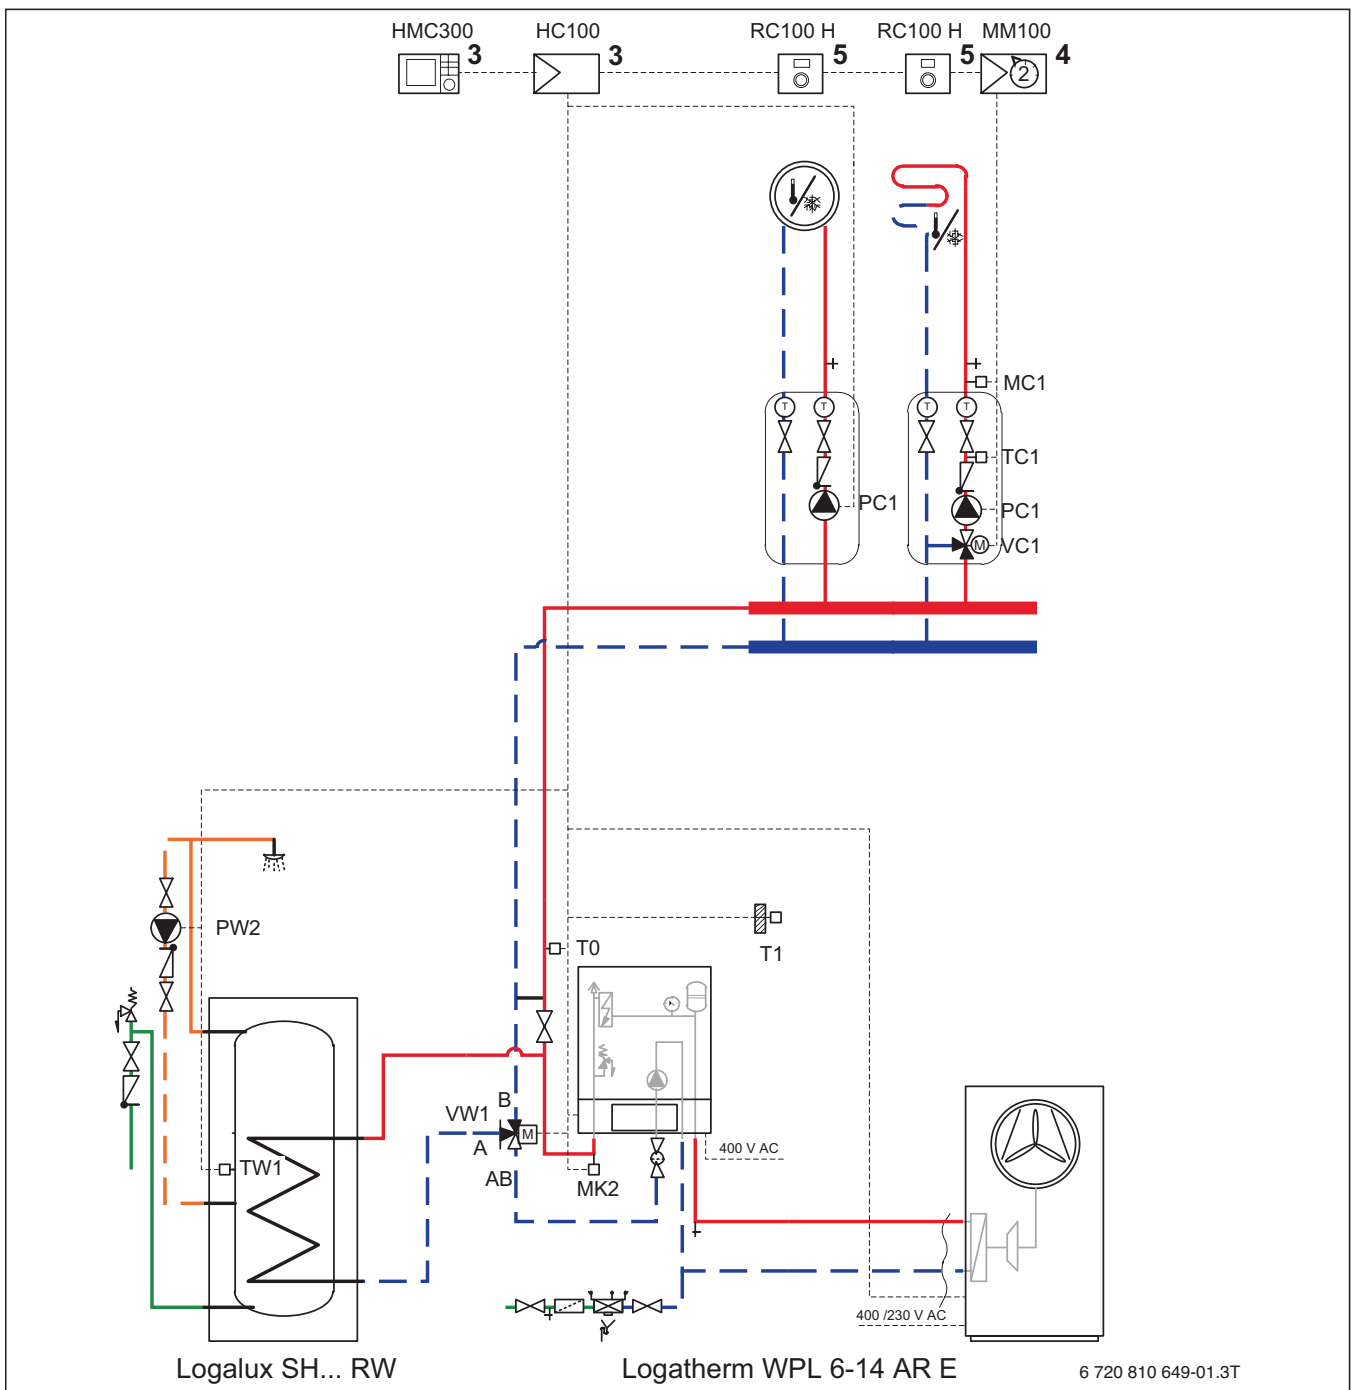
HMC300 3 HC100 3 RC100 H 5 RC100 H 5 MM100 4

2

MC1

TC1

PC1

PC1

VC1

T

T

T

T

PW2

T0

T1

VW1

B

A

AB

M

M

MK2

400 V AC

TW1

400 /230 V AC

Logalux SH... RW

Logatherm WPL 6-14 AR E

6 720 810 649-01.3T